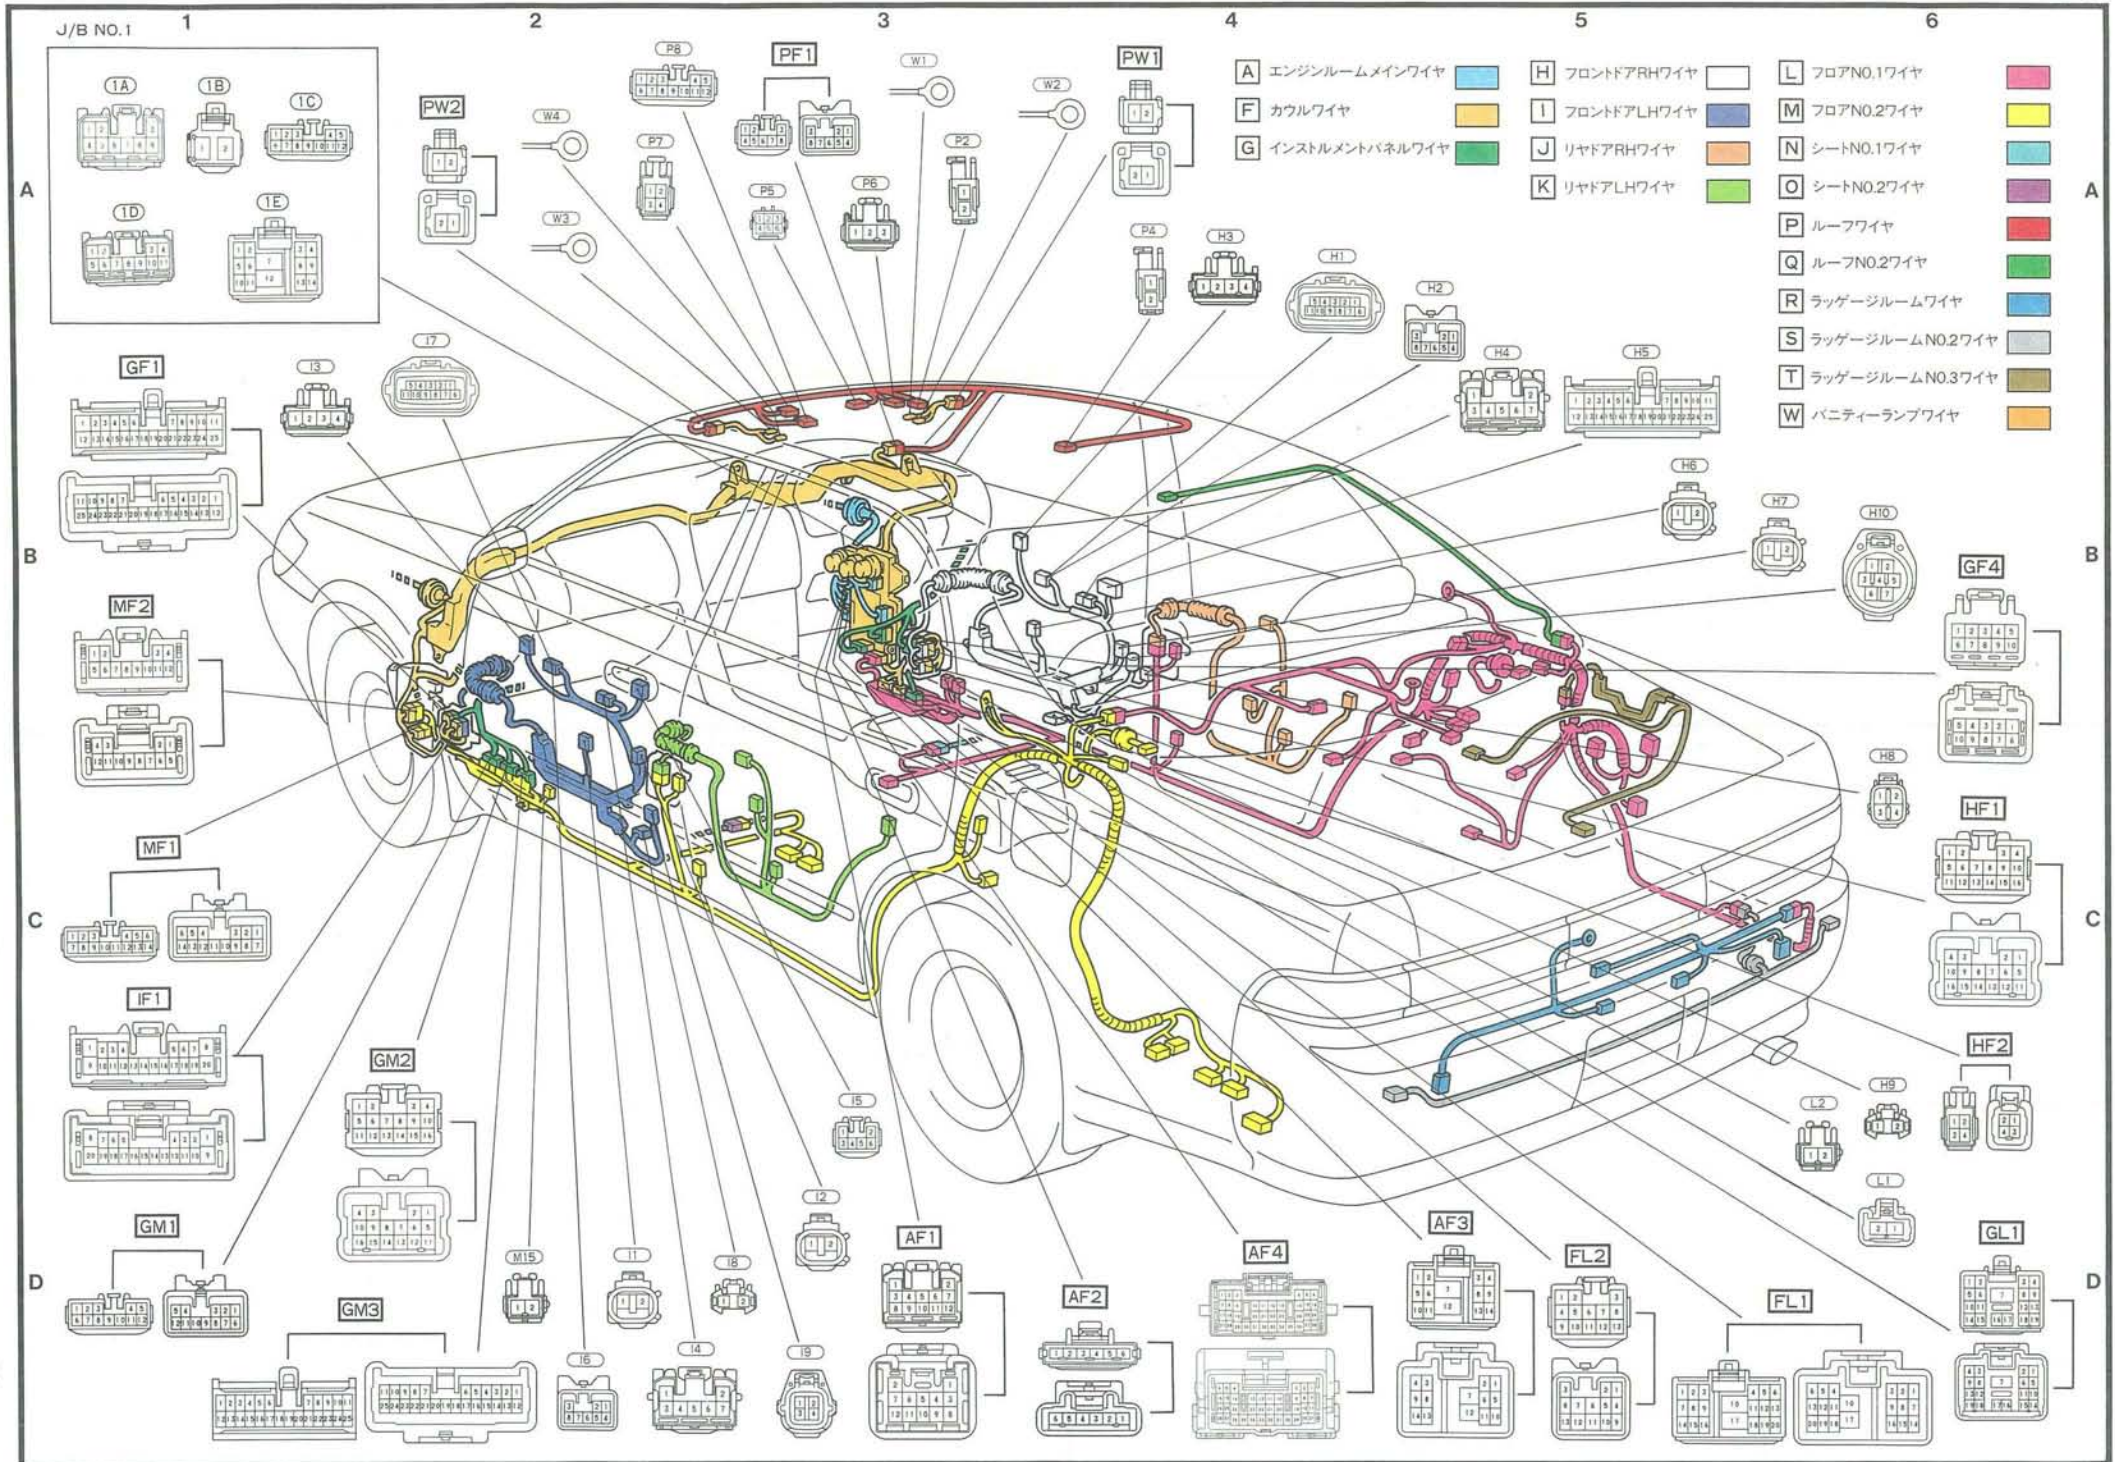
J/B NO.1
1 2 3 4 5 6
A B C D
1A 1B 1C 1D 1E
A エンジンルームメインワイヤ
F カウルワイヤ
G インストルメントパネルワイヤ
H フロントドアRHワイヤ
I フロントドアLHワイヤ
J リヤドアRHワイヤ
K リヤドアLHワイヤ
L フロアNO.1ワイヤ
M フロアNO.2ワイヤ
N シートNO.1ワイヤ
O シートNO.2ワイヤ
P ルーフワイヤ
Q ルーフNO.2ワイヤ
R ラッゲージルームワイヤ
S ラッゲージルームNO.2ワイヤ
T ラッゲージルームNO.3ワイヤ
W バニティーランプワイヤ
P8 PF1 W1 PW1 W2 PW2 W4 P7 P2 W3 P5 P6 P4 H3 H1 H2 H4 H5 GF1 I3 I7 H6 H7 H10 GF4 MF2 H8 HF1 MF1 IF1 HF2 GM2 I5 H9 L2 L1 I2 GM1 M15 I1 I8 AF1 AF2 AF4 AF3 FL2 FL1 GL1 GM3 I6 I4 I9